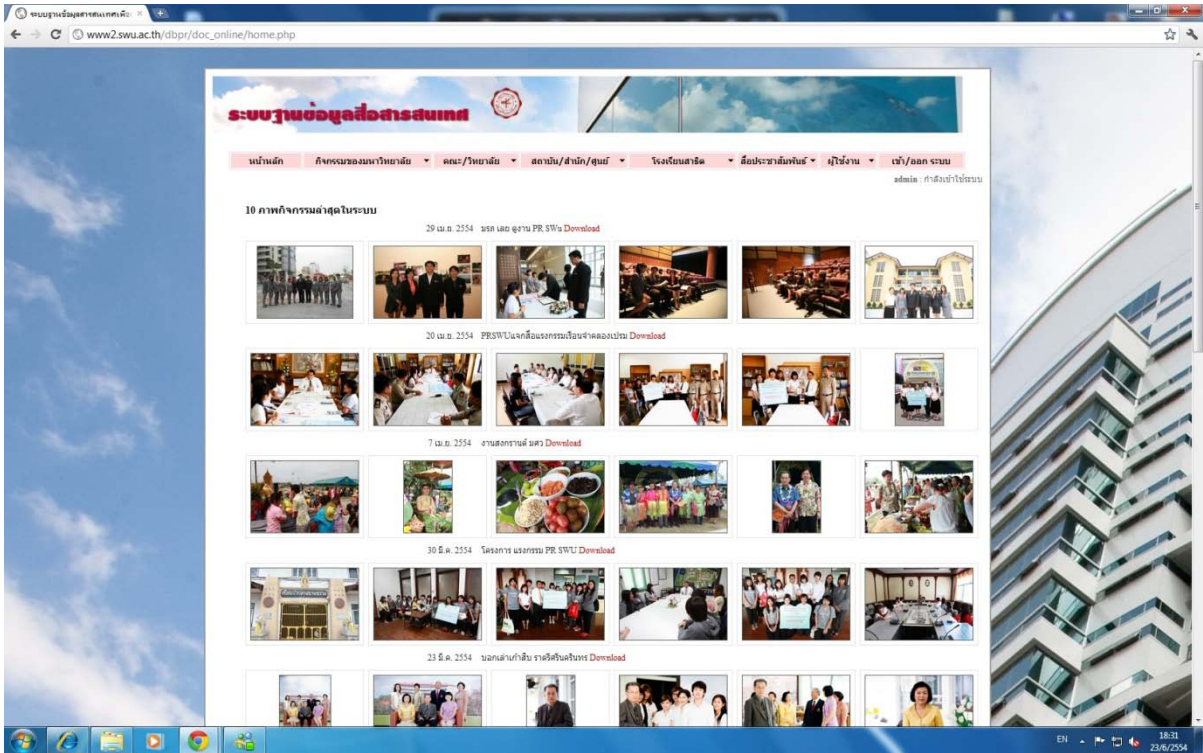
ระบบฐานข้อมูลสารสนเทศเพื่อ ×

www2.swu.ac.th/dbpr/doc_online/home.php

ระบบฐานข้อมูลสื่อสารสนเทศ

หน้าหลัก | กิจกรรมของมหาวิทยาลัย ▼ | คณะ/วิทยาลัย ▼ | สถาบัน/สำนัก/ศูนย์ ▼ | โรงเรียนสาธิต ▼ | สื่อประชาสัมพันธ์ ▼ | ผู้ใช้งาน ▼ | เข้า/ออก ระบบ

admin : กำลังเข้าใช้ระบบ

10 ภาพกิจกรรมล่าสุดในระบบ

29 เม.ย. 2554 มรภ เลย ดูงาน PR SWu Download

20 เม.ย. 2554 PRSWUแจกสื่อแรงกรรมเรียนจำตลองเปรม Download

7 เม.ย. 2554 งานสงกรานต์ มศว Download

30 มี.ค. 2554 โครงการ แรงกรรม PR SWU Download

23 มี.ค. 2554 บอกเล่าเก้าสิบ ราคริครินครินทร Download

EN 18:31 23/6/2554